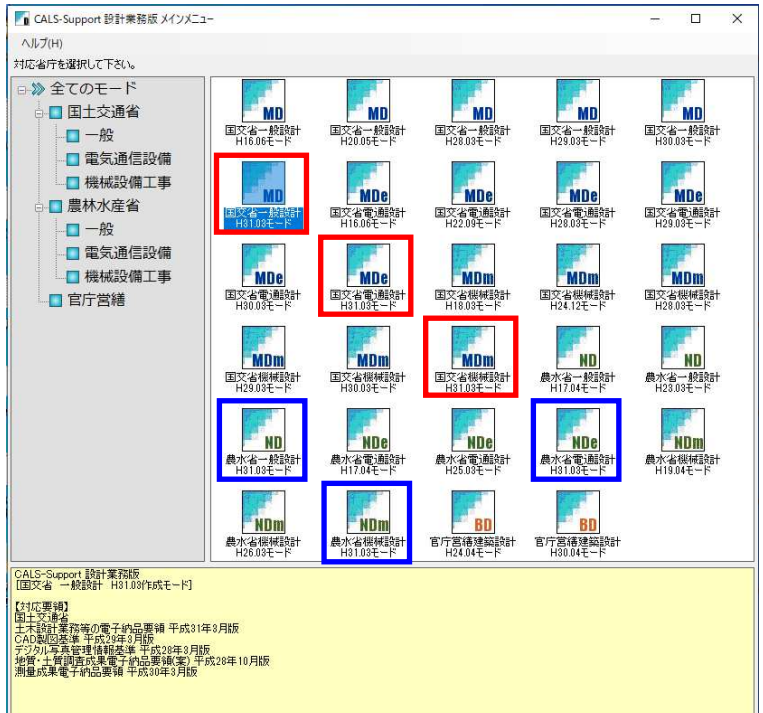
CALS-Support 設計業務版 メインメニュー

ヘルプ(H)

対応省庁を選択して下さい。

全てのモード
国土交通省
一般
電気通信設備
機械設備工事
農林水産省
一般
電気通信設備
機械設備工事
官庁営繕

MD
国交省一般設計
H16.06モード

MD
国交省一般設計
H20.05モード

MD
国交省一般設計
H28.03モード

MD
国交省一般設計
H29.03モード

MD
国交省一般設計
H30.03モード

MD
国交省一般設計
H31.03モード

MDe
国交省電通設計
H16.06モード

MDe
国交省電通設計
H22.09モード

MDe
国交省電通設計
H28.03モード

MDe
国交省電通設計
H29.03モード

MDe
国交省電通設計
H30.03モード

MDe
国交省電通設計
H31.03モード

MDm
国交省機械設計
H18.03モード

MDm
国交省機械設計
H24.12モード

MDm
国交省機械設計
H28.03モード

MDm
国交省機械設計
H29.03モード

MDm
国交省機械設計
H30.03モード

MDm
国交省機械設計
H31.03モード

ND
農水省一般設計
H17.04モード

ND
農水省一般設計
H23.03モード

ND
農水省一般設計
H31.03モード

NDe
農水省電通設計
H17.04モード

NDe
農水省電通設計
H25.03モード

NDe
農水省電通設計
H31.03モード

NDm
農水省機械設計
H19.04モード

NDm
農水省機械設計
H26.03モード

NDm
農水省機械設計
H31.03モード

BD
官庁営繕建築設計
H24.04モード

BD
官庁営繕建築設計
H30.04モード

CALS-Support 設計業務版
[国交省 一般設計 H31.03作成モード]

【対応要領】
国土交通省
土木設計業務等の電子納品要領 平成31年3月版
CAD製図基準 平成29年3月版
デジタル写真管理情報基準 平成28年3月版
地質・土質調査成果電子納品要領(案) 平成28年10月版
測量成果電子納品要領 平成30年3月版